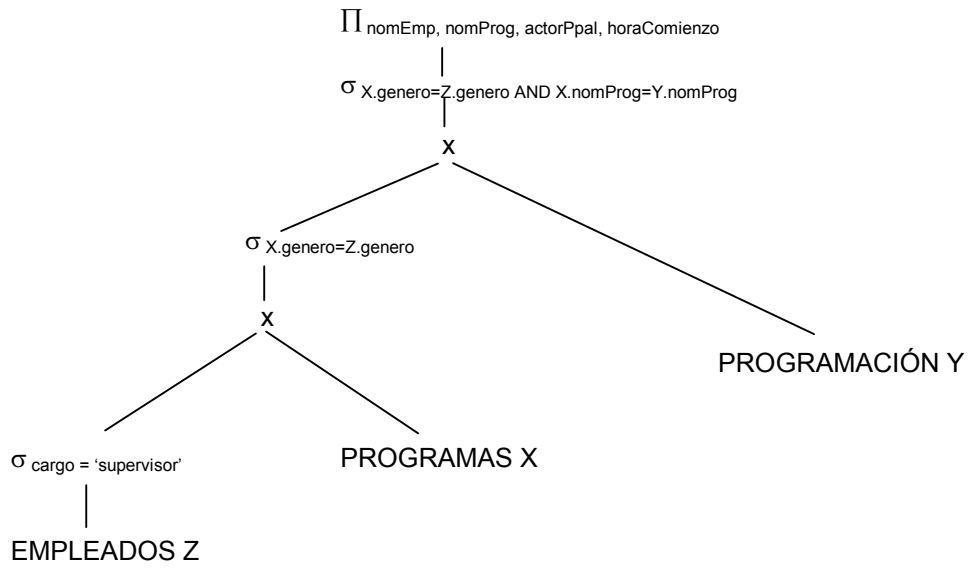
$\Pi_{\text{nomEmp, nomProg, actorPpal, horaComienzo}}$

$\sigma_{\text{X.genero=Z.genero AND X.nomProg=Y.nomProg}}$

x

$\sigma_{\text{X.genero=Z.genero}}$

x

PROGRAMACIÓN Y

$\sigma_{\text{cargo = 'supervisor'}}$

PROGRAMAS X

EMPLEADOS Z